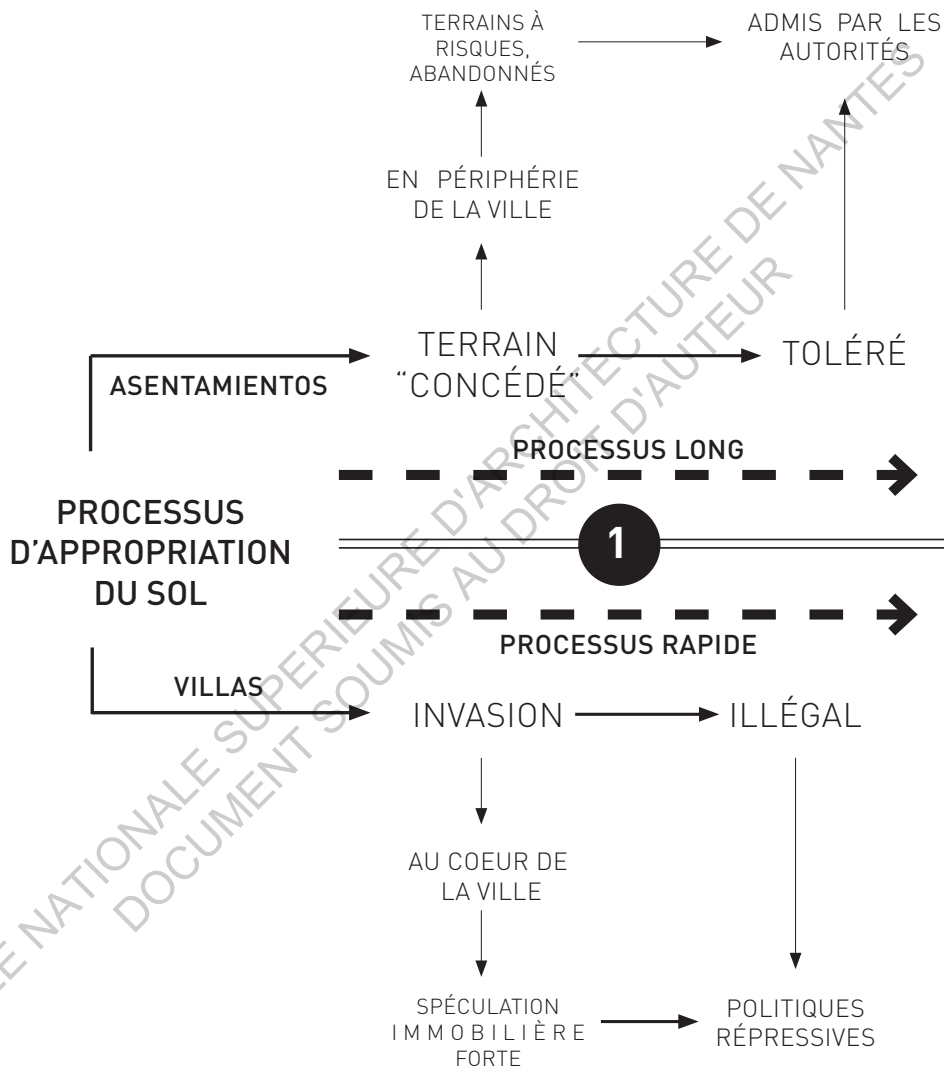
TERRAINS À RISQUES, ABANDONNÉS

ADMIS PAR LES AUTORITÉS

EN PÉRIPHÉRIE DE LA VILLE

ASENTAMIENTOS

TERRAIN "CONCÉDÉ"

TOLÉRÉ

PROCESSUS LONG

PROCESSUS D'APPROPRIATION DU SOL

1

PROCESSUS RAPIDE

VILLAS

INVASION

ILLÉGAL

AU COEUR DE LA VILLE

SPÉCULATION IMMOBILIÈRE FORTE

POLITIQUES RÉPRESSIVES

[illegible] NATIONALE SUPERIEURE D'ARCHITECTURE DE NANTES
DOCUMENT SOUMIS AU DROIT D'AUTEUR